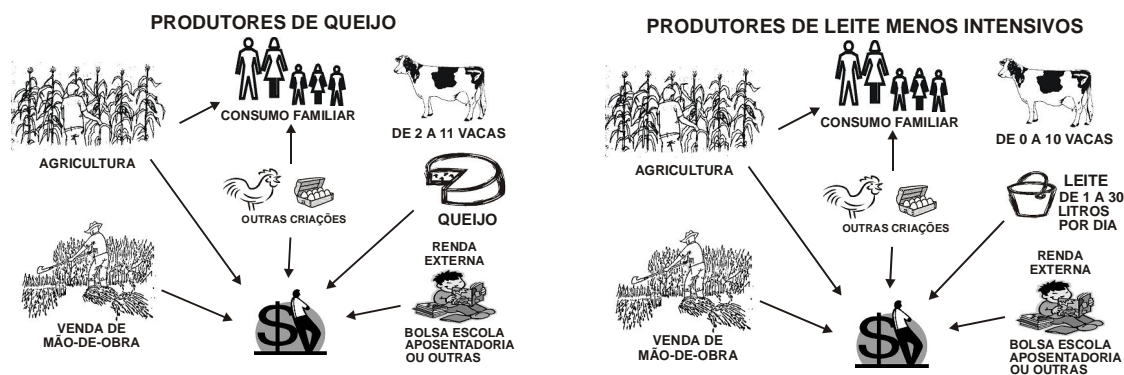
PRODUTORES DE QUEIJO

CONSUMO FAMILIAR

DE 2 A 11 VACAS

AGRICULTURA

OUTRAS CRIAÇÕES

QUEIJO

RENDA EXTERNA

VENDA DE MÃO-DE-OBRA

BOLSA ESCOLA APOSENTADORIA OU OUTRAS

PRODUTORES DE LEITE MENOS INTENSIVOS

CONSUMO FAMILIAR

DE 0 A 10 VACAS

AGRICULTURA

OUTRAS CRIAÇÕES

LEITE DE 1 A 30 LITROS POR DIA

RENDA EXTERNA

VENDA DE MÃO-DE-OBRA

BOLSA ESCOLA APOSENTADORIA OU OUTRAS